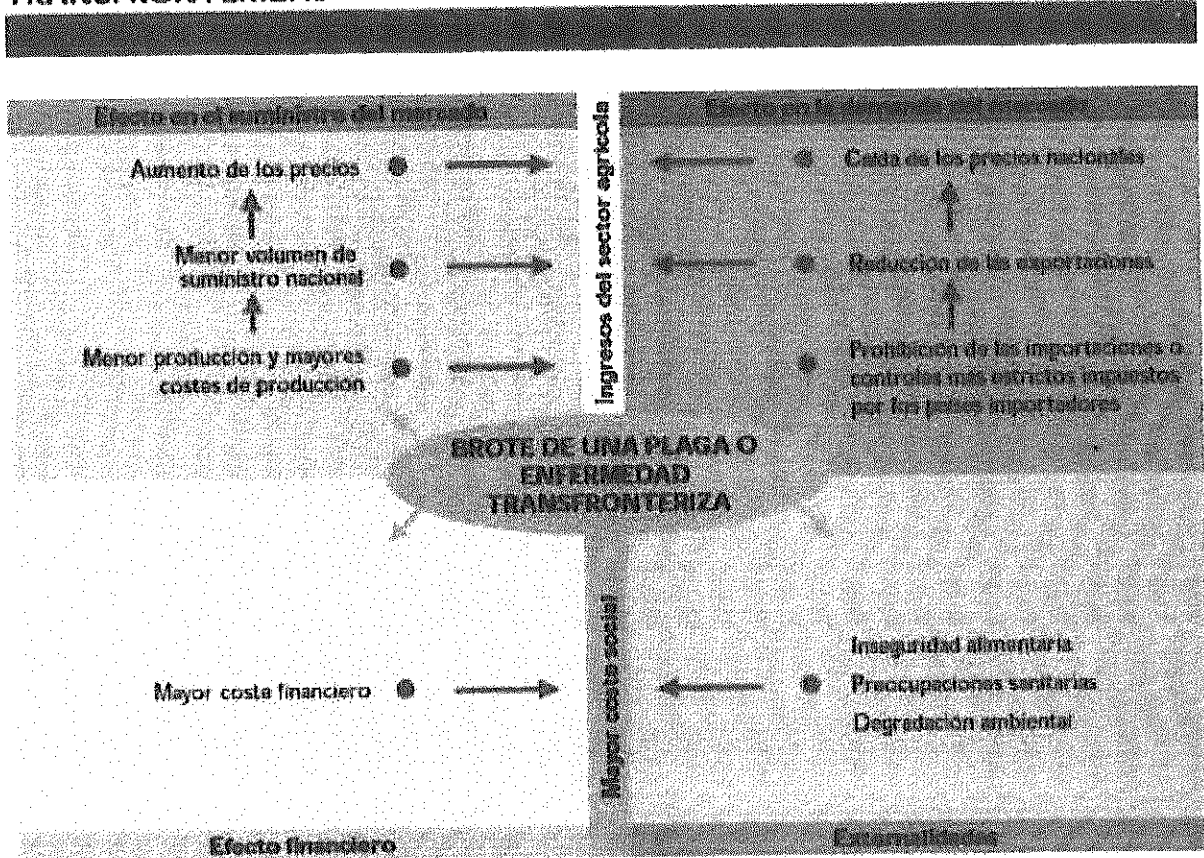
Efecto en el suministro del mercado

Aumento de los precios

Menor volumen de suministro nacional

Menor producción y mayores costes de producción

Ingresos del sector agrícola

Efecto en la demanda del mercado

Caída de los precios nacionales

Reducción de las exportaciones

Prohibición de las importaciones o controles más estrictos impuestos por los países importadores

BROTE DE UNA PLAGA O ENFERMEDAD TRANSFRONTERIZA

Mayor costa financiero

Mayor costo social

Inseguridad alimentaria

Preocupaciones sanitarias

Degradación ambiental

Efecto financiero

Externalidades